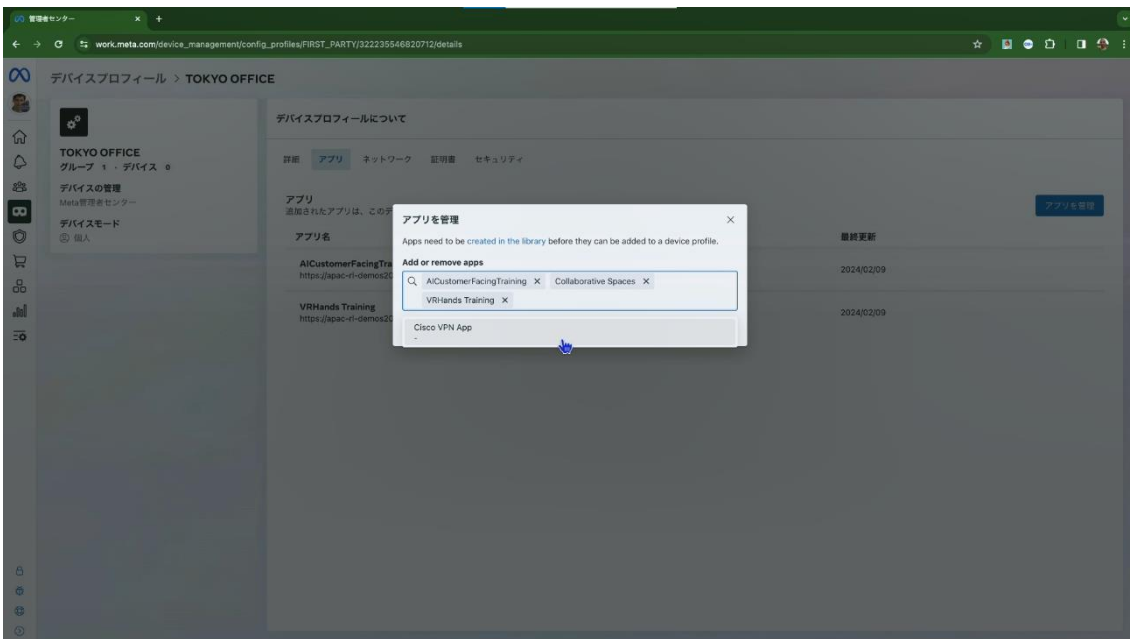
管理者センター

work.meta.com/device_management/config_profiles/FIRST_PARTY/322235546820712/details

デバイスプロフィール > TOKYO OFFICE

TOKYO OFFICE
グループ 1 · デバイス 0

デバイスの管理
Meta管理者センター

デバイスモード
個人

デバイスプロフィールについて

詳細 アプリ ネットワーク 証明書 セキュリティ

アプリ
追加されたアプリは、このデ

アプリを管理

アプリ名

AICustomerFacingTra
https://apac-rl-demos20

VRHands Training
https://apac-rl-demos20

最終更新

2024/02/09

2024/02/09

アプリを管理

Apps need to be created in the library before they can be added to a device profile.

Add or remove apps

AICustomerFacingTraining × Collaborative Spaces × VRHands Training ×

Cisco VPN App
-